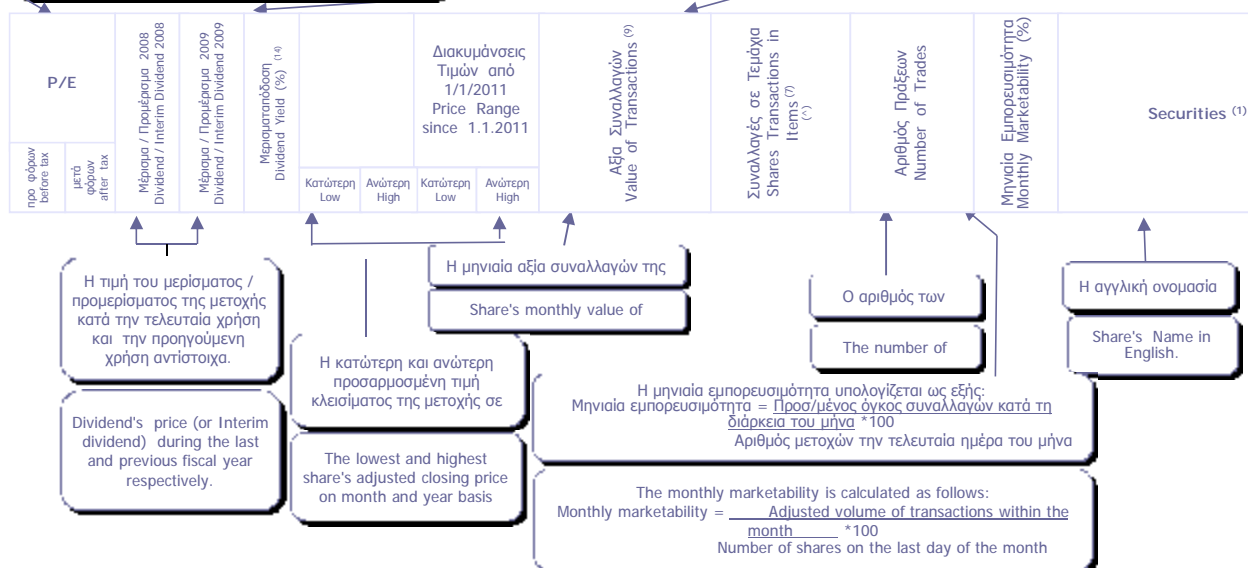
P/E

προ φόρων before tax

μετά φόρων after tax

Μέρισμα / Προμέρισμα 2008 Dividend / Interim Dividend 2008

Μέρισμα / Προμέρισμα 2009 Dividend / Interim Dividend 2009

Μερισματαπόδοση Dividend Yield (%) $^{(14)}$

Διακυμάνσεις Τιμών από 1/1/2011 Price Range since 1.1.2011

Κατώτερη Low

Ανώτερη High

Κατώτερη Low

Ανώτερη High

Αξία Συναλλαγών $^{(9)}$ Value of Transactions

Συναλλαγές σε Τεμάχια Shares Transactions in Items $^{(7)}$ $^{(*)}$

Αριθμός Πράξεων Number of Trades

Μηνιαία Εμπορευσιμότητα Monthly Marketability (%)

Securities $^{(1)}$

Η τιμή του μερίσματος / προμερίσματος της μετοχής κατά την τελευταία χρήση και την προηγούμενη χρήση αντίστοιχα.

Dividend's price (or Interim dividend) during the last and previous fiscal year respectively.

Η κατώτερη και ανώτερη προσαρμοσμένη τιμή κλεισίματος της μετοχής σε

The lowest and highest share's adjusted closing price on month and year basis

Η μηνιαία αξία συναλλαγών της

Share's monthly value of

Ο αριθμός των

The number of

Η αγγλική ονομασία

Share's Name in English.

Η μηνιαία εμπορευσιμότητα υπολογίζεται ως εξής:
Μηνιαία εμπορευσιμότητα = Προσ/μένος όγκος συναλλαγών κατά τη διάρκεια του μήνα *100
Αριθμός μετοχών την τελευταία ημέρα του μήνα

The monthly marketability is calculated as follows:
Monthly marketability = Adjusted volume of transactions within the month *100
Number of shares on the last day of the month